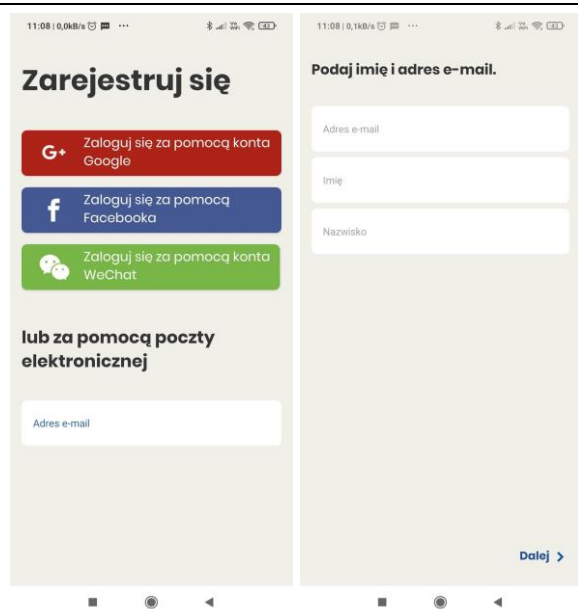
11:08 | 0,0kB/s ···

Zarejestruj się

G+ Zaloguj się za pomocą konta Google

f Zaloguj się za pomocą Facebooka

Zaloguj się za pomocą konta WeChat

lub za pomocą poczty elektronicznej

Adres e-mail

11:08 | 0,1kB/s ···

Podaj imię i adres e-mail.

Adres e-mail

Imię

Nazwisko

Dalej >